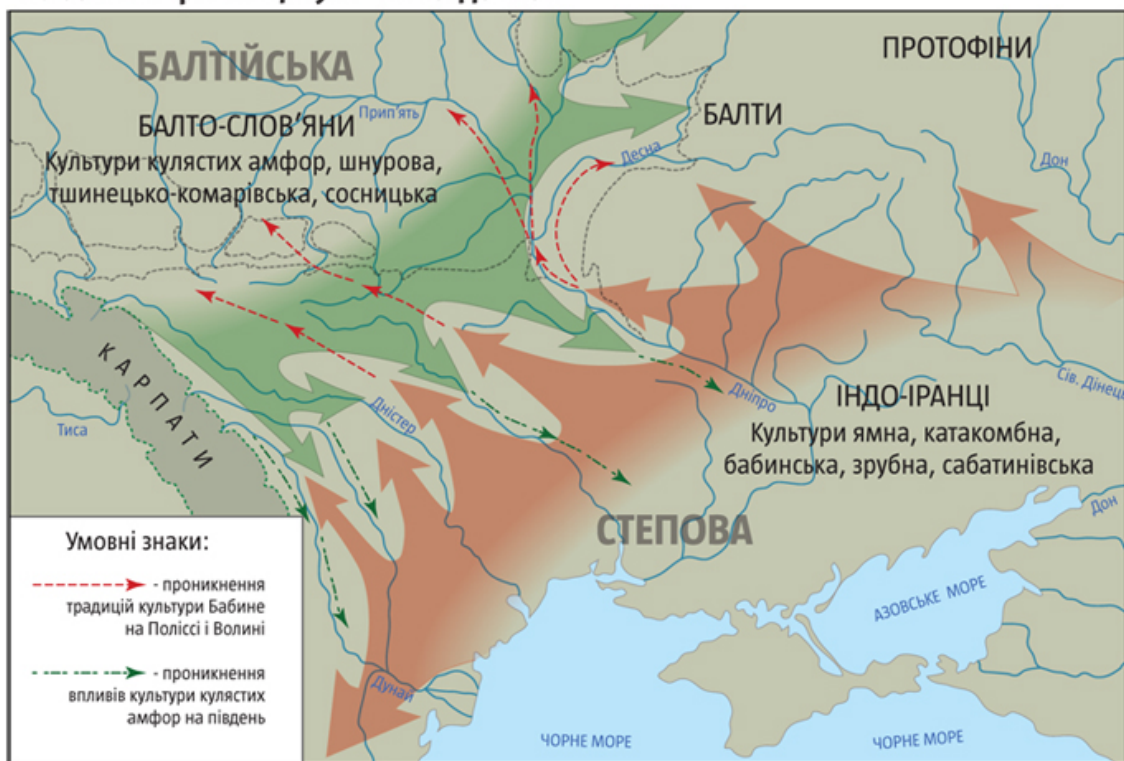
БАЛТІЙСЬКА

ПРОТОФІНИ

Прип'ять

БАЛТО-СЛОВ'ЯНИ
Культури кулястих амфор, шнурова, тшинецько-комарівська, сосницька

БАЛТИ

Десна

Дон

КАРПАТИ

Дніпро

ІНДО-ІРАНЦІ
Культури ямна, катакомбна, бабинська, зрубна, сабатинівська

Сів. Донець

Тиса

Дністер

Дон

СТЕПОВА

Умовні знаки:

- проникнення традицій культури Бабине на Поліссі і Волині

- проникнення впливів культури кулястих амфор на південь

АЗОВСЬКЕ МОРЕ

Дунай

ЧОРНЕ МОРЕ

ЧОРНЕ МОРЕ